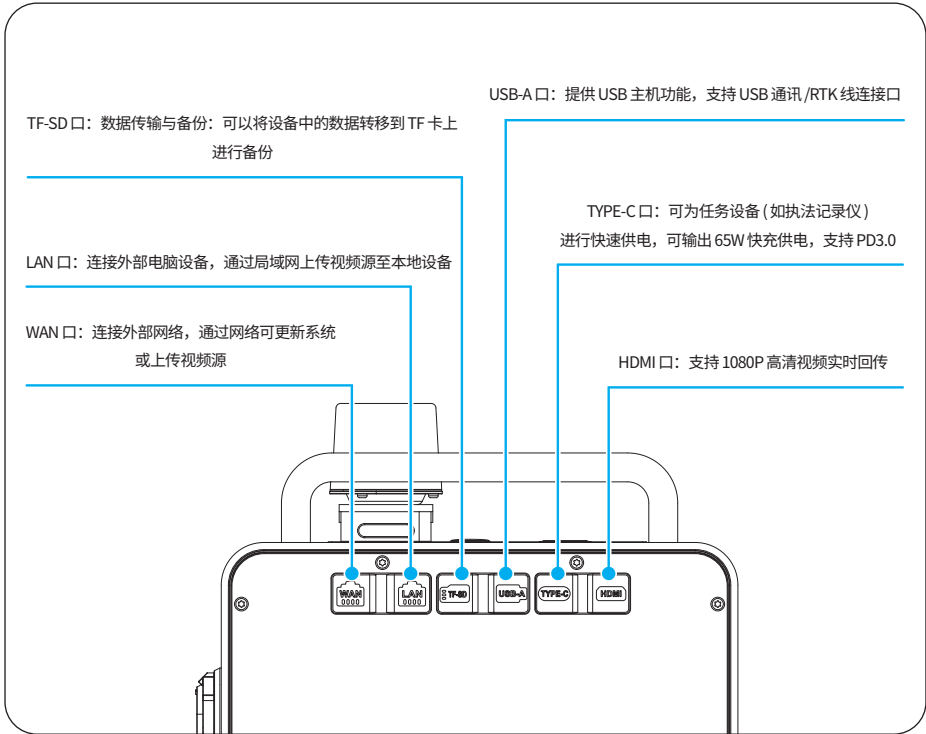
USB-A 口：提供 USB 主机功能，支持 USB 通讯 /RTK 线连接口

TF-SD 口：数据传输与备份：可以将设备中的数据转移到 TF 卡上进行备份

TYPE-C 口：可为任务设备 ( 如执法记录仪 ) 进行快速供电，可输出 65W 快充供电，支持 PD3.0

LAN 口：连接外部电脑设备，通过局域网上传视频源至本地设备

WAN 口：连接外部网络，通过网络可更新系统或上传视频源

HDMI 口：支持 1080P 高清视频实时回传

WAN

LAN

TF-SD

USB-A

TYPE-C

HDMI